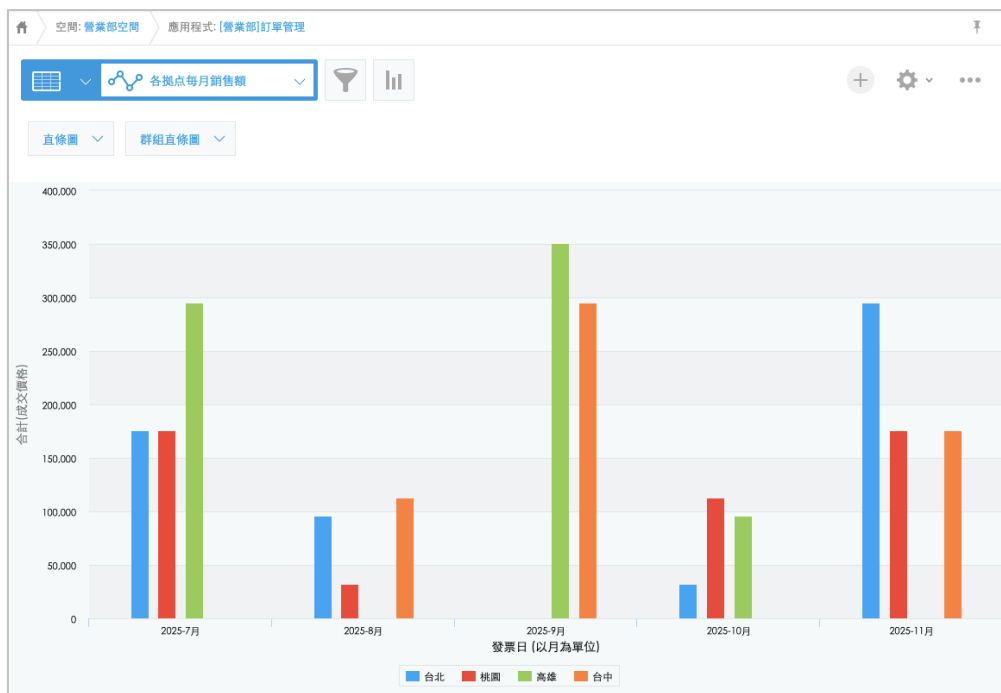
空間: 營業部空間 應用程式: [營業部]訂單管理

各拠点每月銷售額

直條圖 群組直條圖

400,000
350,000
300,000
250,000
200,000
150,000
100,000
50,000
0

合計 (成交價格)

2025-7月 2025-8月 2025-9月 2025-10月 2025-11月

發票日 (以月為單位)

台北 桃園 高雄 台中